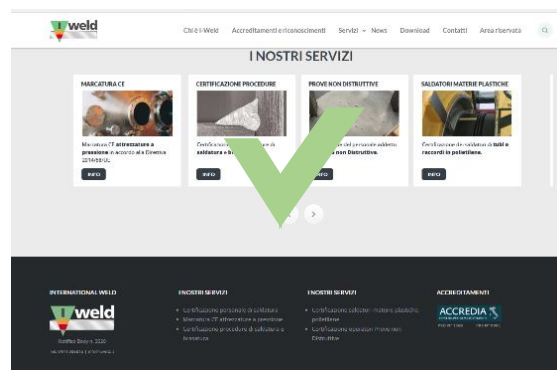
weld

Chi è I-Weld Accreditamenti e riconoscimenti Servizi News Download Contatti Area riservata

I NOSTRI SERVIZI

MARCATURA CE

Marcatura CE attrezzature a pressione in accordo alla Direttiva 2014/68/UE.

INFO

CERTIFICAZIONE PROCEDURE

Certificazione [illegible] saldatura e b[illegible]

INFO

PROVE NON DISTRUTTIVE

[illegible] del personale addetto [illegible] non Distruttive.

INFO

SALDATORI MATERIE PLASTICHE

Certificazione dei saldatori di tubi e raccordi in polietilene.

INFO

INTERNATIONAL WELD

weld

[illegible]

I NOSTRI SERVIZI

Certificazione personale di saldatura
Marcatura CE attrezzature a pressione
Certificazione procedure di saldatura e brasatura

I NOSTRI SERVIZI

Certificazione saldatori materie plastiche polietilene
Certificazione operatori Prove non Distruttive

ACCREDITAMENTI

ACCREDIA